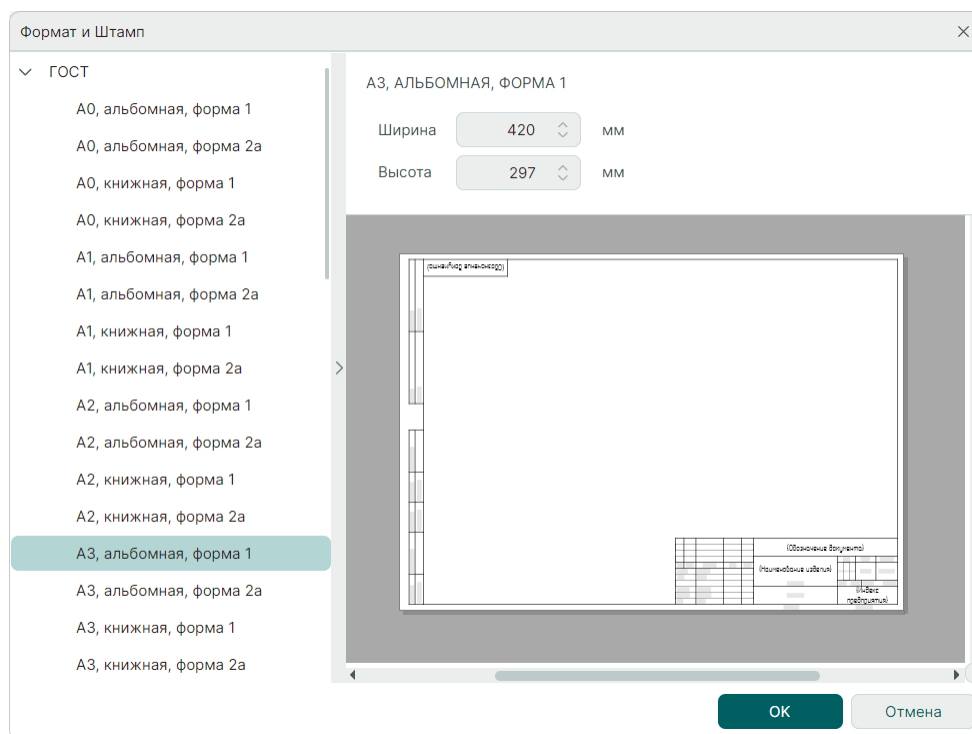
Формат и Штамп

ГОСТ
А0, альбомная, форма 1
А0, альбомная, форма 2а
А0, книжная, форма 1
А0, книжная, форма 2а
А1, альбомная, форма 1
А1, альбомная, форма 2а
А1, книжная, форма 1
А1, книжная, форма 2а
А2, альбомная, форма 1
А2, альбомная, форма 2а
А2, книжная, форма 1
А2, книжная, форма 2а
А3, альбомная, форма 1
А3, альбомная, форма 2а
А3, книжная, форма 1
А3, книжная, форма 2а

А3, АЛЬБОМНАЯ, ФОРМА 1
Ширина 420 мм
Высота 297 мм

(Обозначение документа)
(Обозначение документа)
(Наименование изделия)
(Наименование предприятия)

OK
Отмена